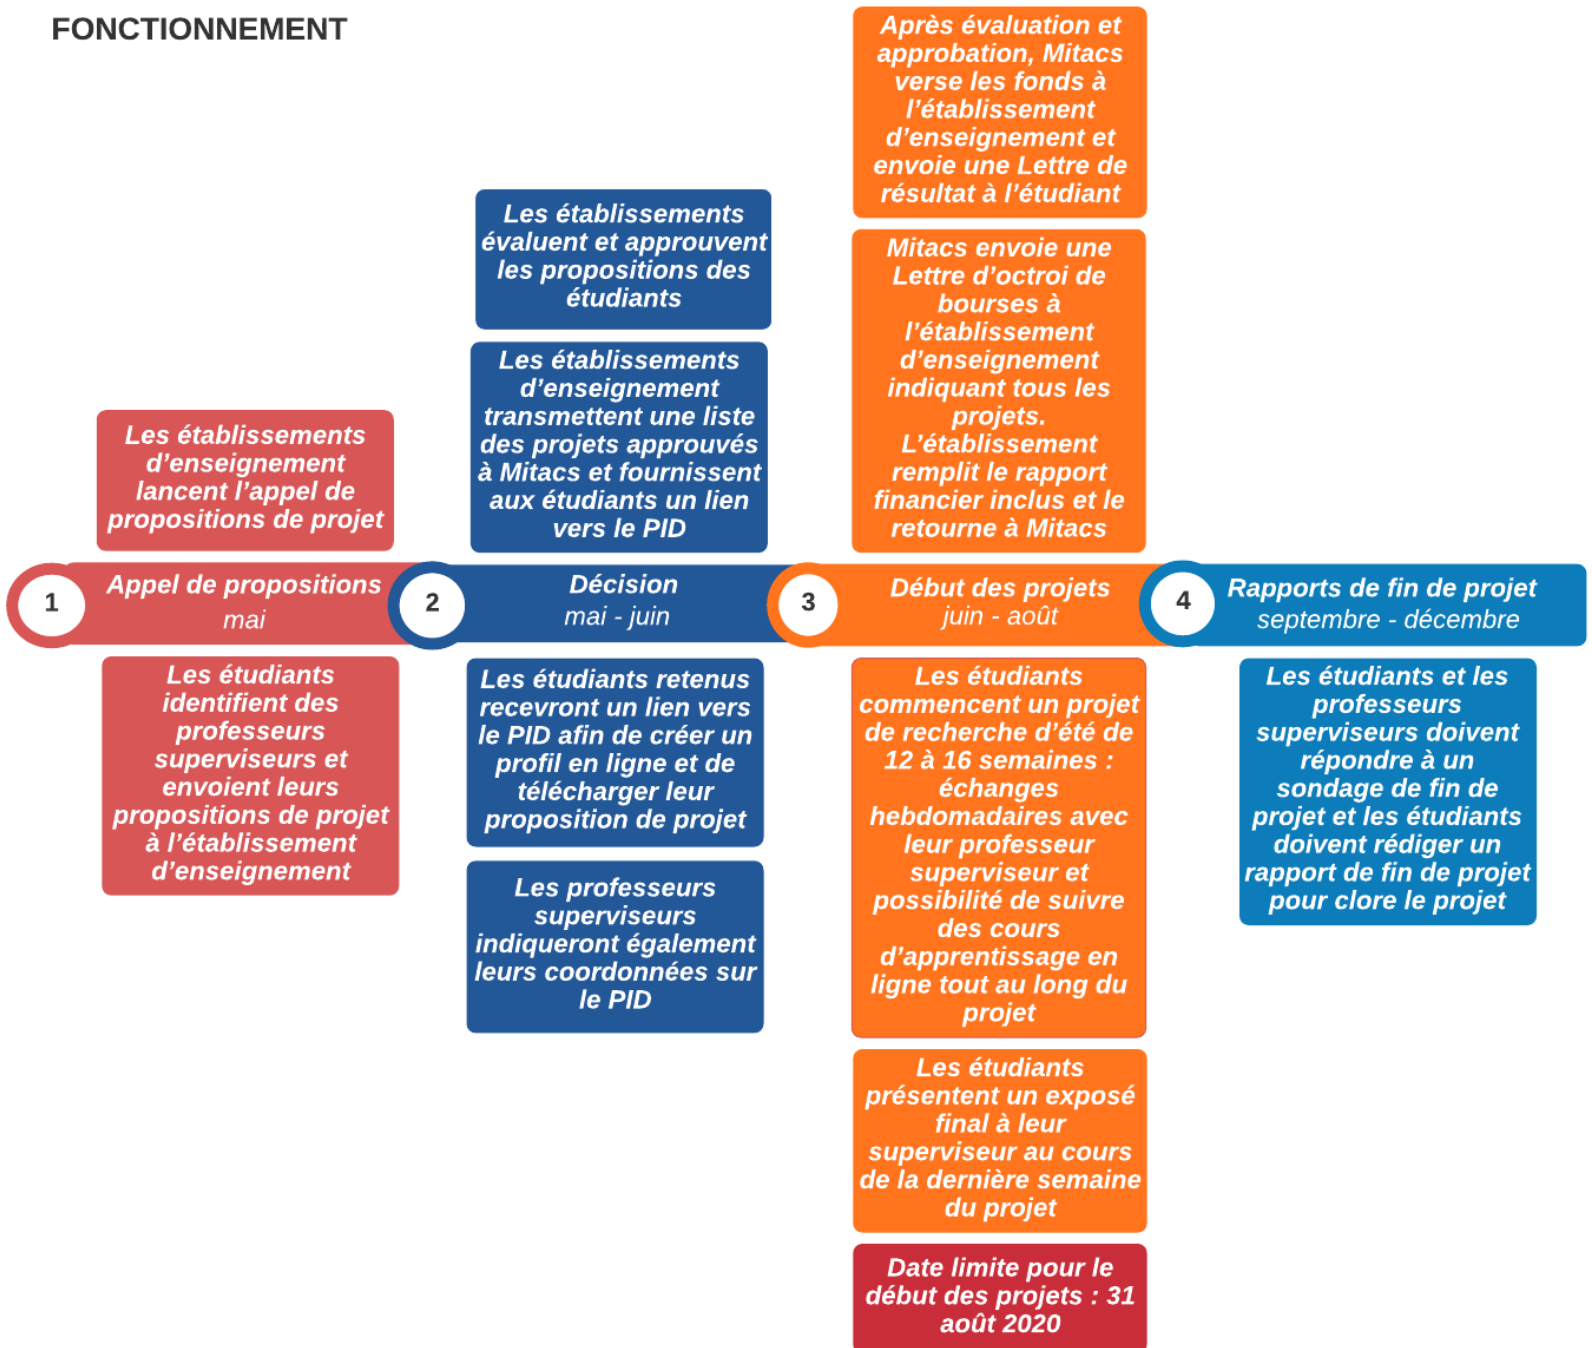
FONCTIONNEMENT

1 Appel de propositions
mai

Les établissements d'enseignement lancent l'appel de propositions de projet

Les étudiants identifient des professeurs superviseurs et envoient leurs propositions de projet à l'établissement d'enseignement

2 Décision
mai - juin

Les établissements évaluent et approuvent les propositions des étudiants

Les établissements d'enseignement transmettent une liste des projets approuvés à Mitacs et fournissent aux étudiants un lien vers le PID

Les étudiants retenus recevront un lien vers le PID afin de créer un profil en ligne et de télécharger leur proposition de projet

Les professeurs superviseurs indiqueront également leurs coordonnées sur le PID

3 Début des projets
juin - août

Après évaluation et approbation, Mitacs verse les fonds à l'établissement d'enseignement et envoie une Lettre de résultat à l'étudiant

Mitacs envoie une Lettre d'octroi de bourses à l'établissement d'enseignement indiquant tous les projets. L'établissement remplit le rapport financier inclus et le retourne à Mitacs

Les étudiants commencent un projet de recherche d'été de 12 à 16 semaines : échanges hebdomadaires avec leur professeur superviseur et possibilité de suivre des cours d'apprentissage en ligne tout au long du projet

Les étudiants présentent un exposé final à leur superviseur au cours de la dernière semaine du projet

Date limite pour le début des projets : 31 août 2020

4 Rapports de fin de projet
septembre - décembre

Les étudiants et les professeurs superviseurs doivent répondre à un sondage de fin de projet et les étudiants doivent rédiger un rapport de fin de projet pour clore le projet